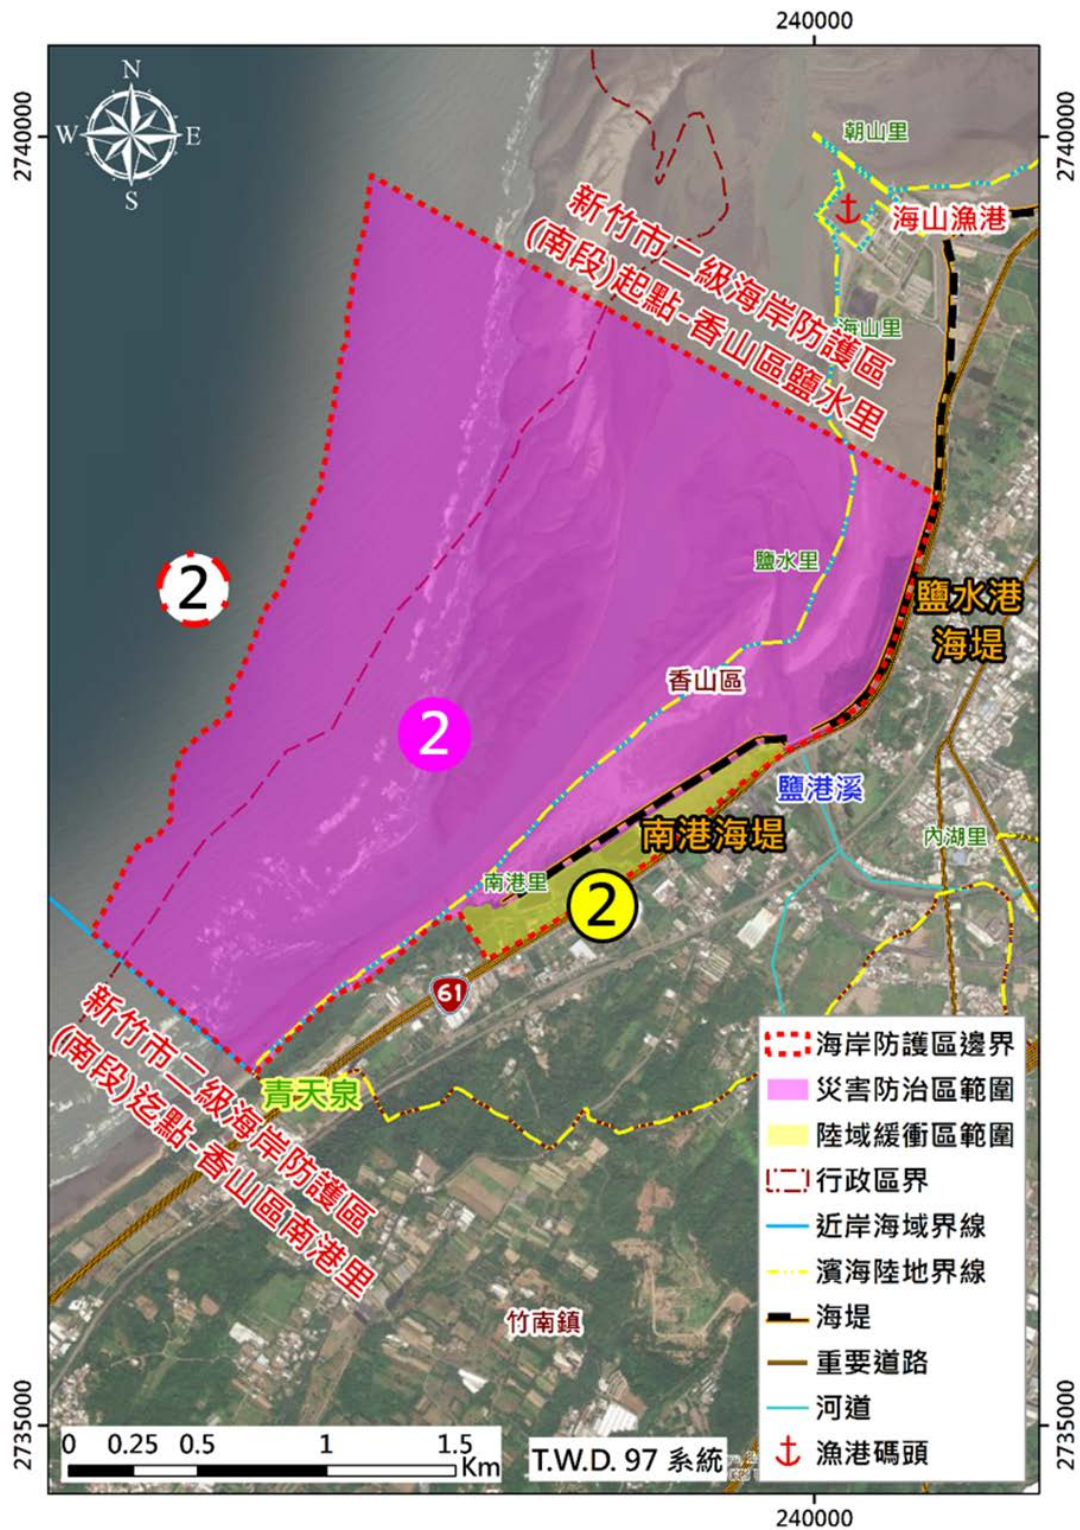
240000

2740000

2740000

N
W E
S

朝山里

海山漁港

新竹市二級海岸防護區(南段)起點-香山區鹽水里

海山里

2

鹽水里

鹽水港海堤

香山區

2

鹽港溪

南港海堤

內湖里

南港里

2

61

新竹市二級海岸防護區(南段)迄點-香山區南港里

青天泉

竹南鎮

海岸防護區邊界
災害防治區範圍
陸域緩衝區範圍
行政區界
近岸海域界線
濱海陸地界線
海堤
重要道路
河道
漁港碼頭

2735000

2735000

0 0.25 0.5 1 1.5 Km

T.W.D. 97 系統

240000